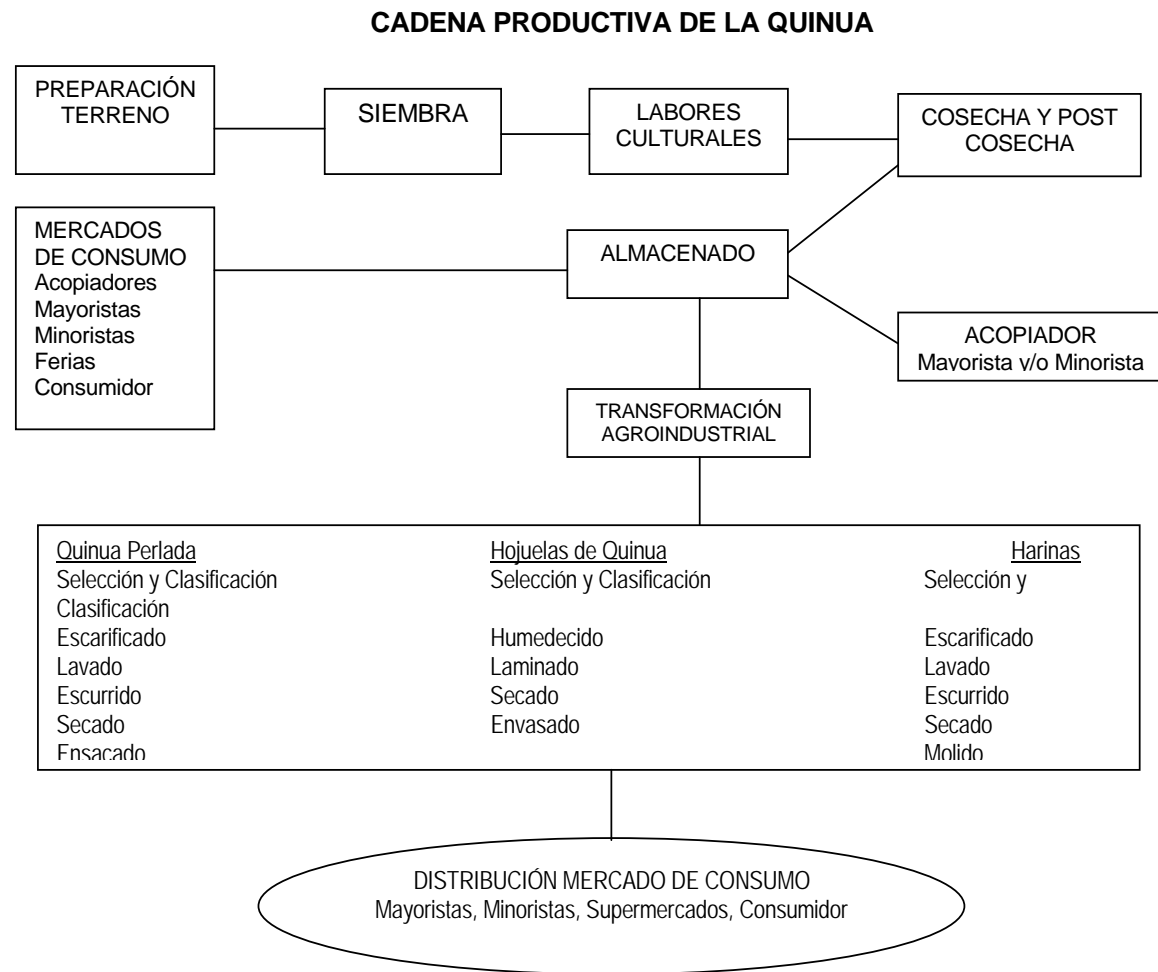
CADENA PRODUCTIVA DE LA QUINUA

PREPARACIÓN TERRENO

SIEMBRA

LABORES CULTURALES

COSECHA Y POST COSECHA

MERCADOS DE CONSUMO
Acopiadores
Mayoristas
Minoristas
Ferias
Consumidor

ALMACENADO

ACOPIADOR
Mayorista y/o Minorista

TRANSFORMACIÓN AGROINDUSTRIAL

Quinua Perlada
Selección y Clasificación
Escarificado
Lavado
Escurrido
Secado
Ensacado

Hojuelas de Quinua
Selección y Clasificación
Humedecido
Laminado
Secado
Envasado

Harinas
Selección y Clasificación
Escarificado
Lavado
Escurrido
Secado
Molido

DISTRIBUCIÓN MERCADO DE CONSUMO
Mayoristas, Minoristas, Supermercados, Consumidor